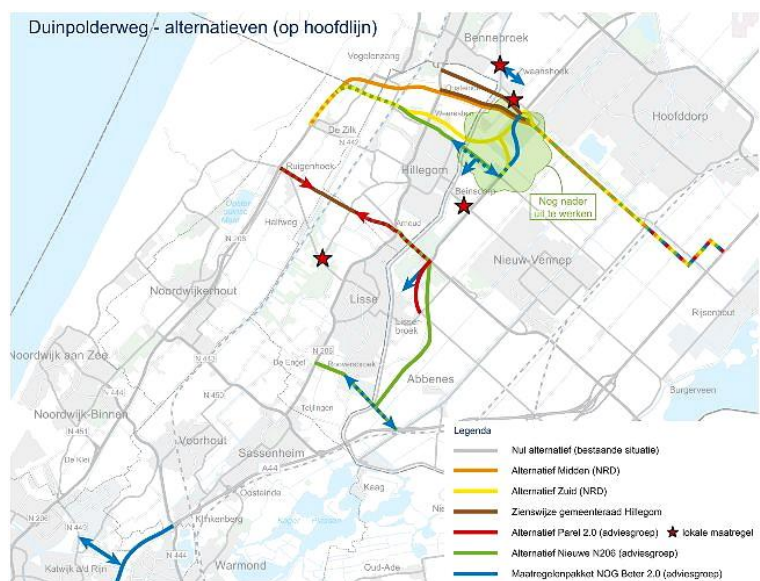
Duinpolderweg - alternatieven (op hoofdlijn)

Bennebroek
Vogelenzang
Zwaanshoek
Hoofddorp
De Zilk
N 442
Hillegom
Ruigenhoek
Beinsdorp
Nog nader uit te werken
Hofweg
Delftse Maat
Nieuw-Vennep
N 208
Noordwijkerhout
Lisse
Lisserbroek
Rijsenhout
Noordwijk aan Zee
N 443
N 206
De Engel
Abbenes
N 444
Noordwijk-Binnen
N 451
Teylingen
Voorhout
Burgerveen
De Kleij
Sassenheim
A44
Oostende
Keag
Legenda
Nul alternatief (bestaande situatie)
Alternatief Midden (NRD)
Alternatief Zuid (NRD)
Zienswijze gemeenteraad Hillegom
Alternatief Parel 2.0 (adviesgroep)
lokale maatregel
Alternatief Nieuwe N206 (adviesgroep)
Maatregelenpakket NOG Beter 2.0 (adviesgroep)
N 206
N 441
Rijnsburg
Katwijk a/d Rijn
Warmond
Oud-Ade
N 444
Kinkerberg